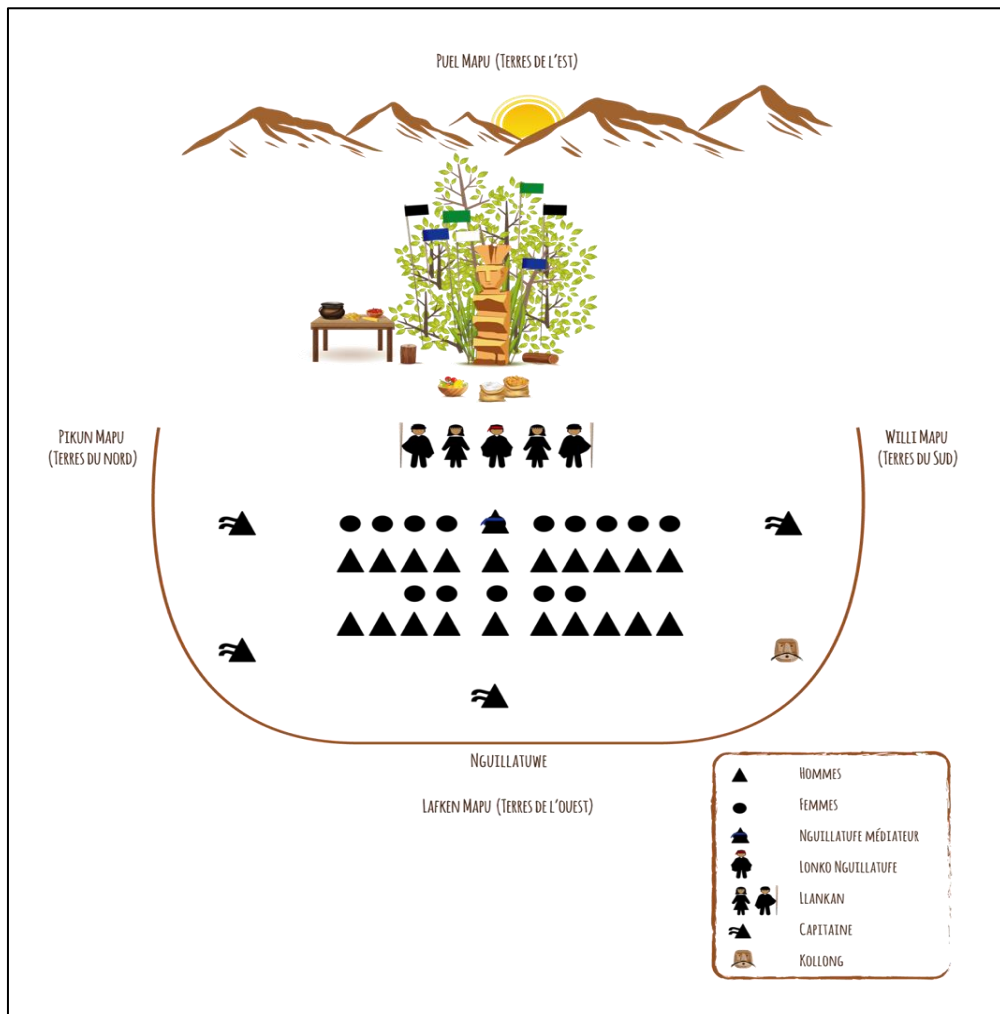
Puel Mapu (Terres de l'est)

Pikun Mapu
(Terres du nord)

Willi Mapu
(Terres du Sud)

Nguillatuwe

Lafken Mapu (Terres de l'ouest)

Hommes
Femmes
Nguillatufe médiateur
Lonko Nguillatufe
Llankan
Capitaine
Kollong